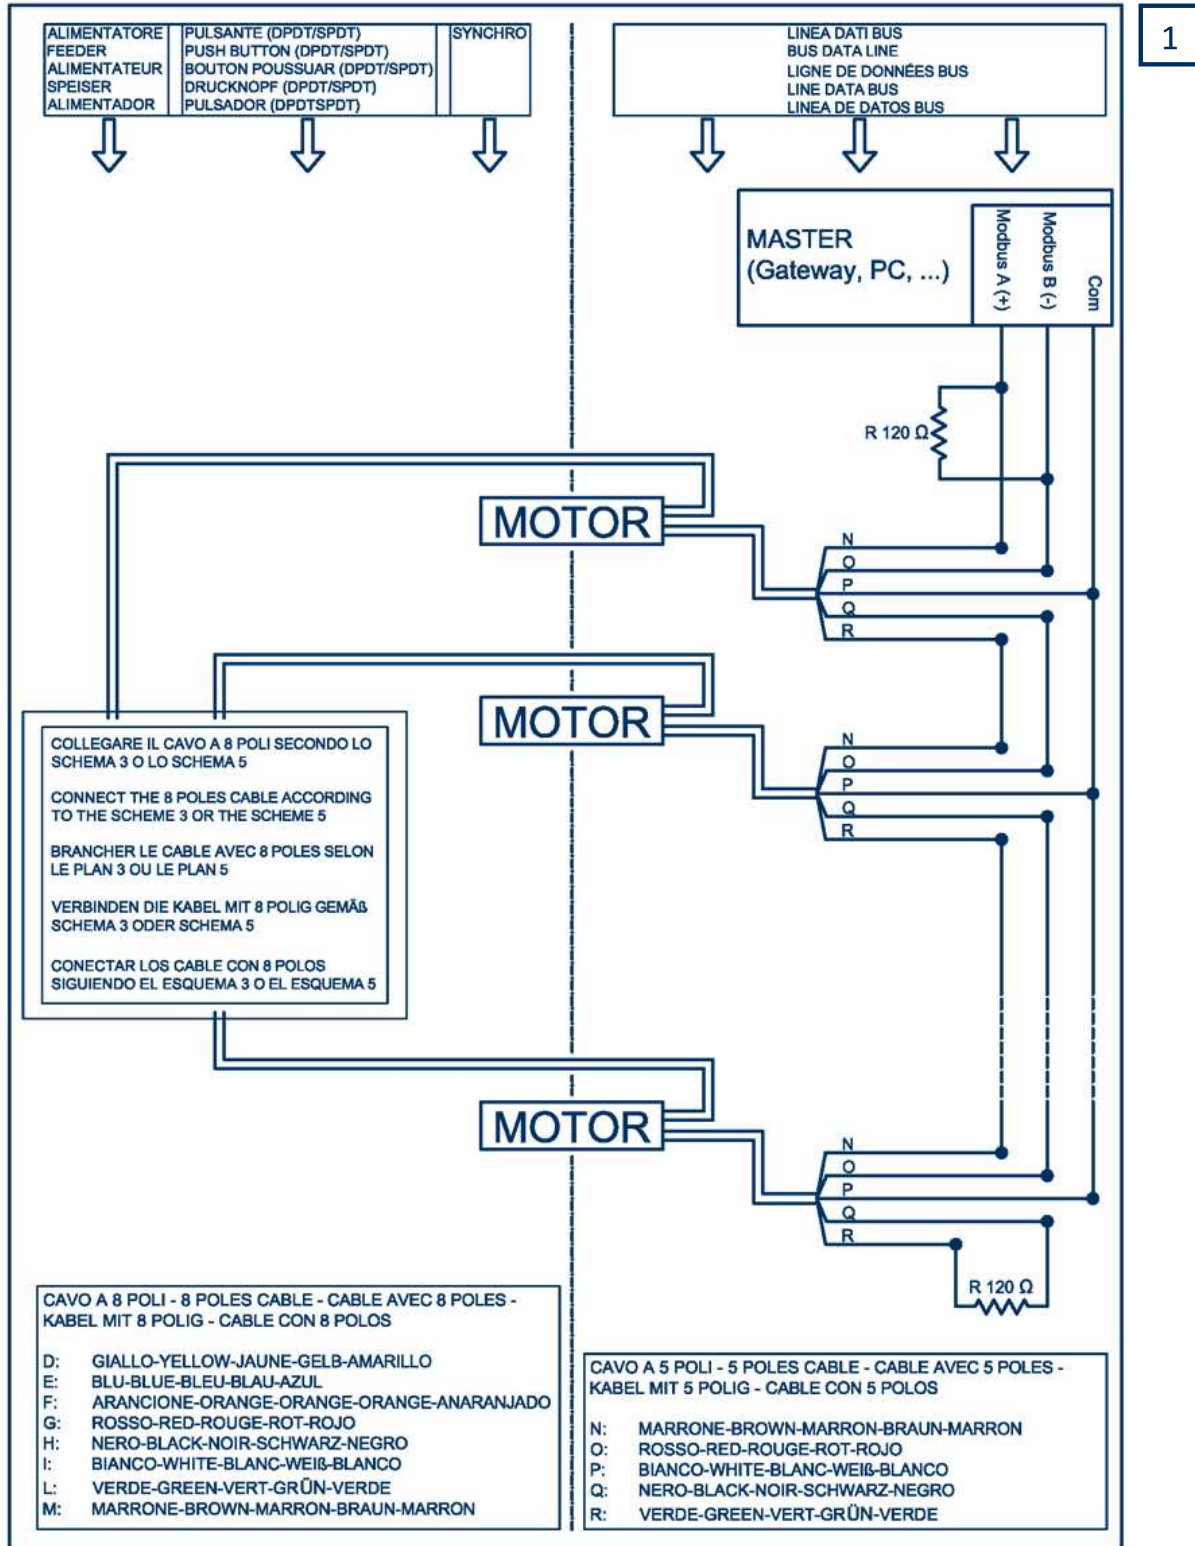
1

ALIMENTATORE
FEEDER
ALIMENTATEUR
SPEISER
ALIMENTADOR

PULSANTE (DPDT/SPDT)
PUSH BUTTON (DPDT/SPDT)
BOUTON POUSSUAR (DPDT/SPDT)
DRUCKNOPF (DPDT/SPDT)
PULSADOR (DPDTSPDT)

SYNCHRO

LINEA DATI BUS
BUS DATA LINE
LIGNE DE DONNÉES BUS
LINE DATA BUS
LINEA DE DATOS BUS

MASTER
(Gateway, PC, ...)

Modbus A (+)
Modbus B (-)
Com

R 120 Ω

MOTOR

N
O
P
Q
R

MOTOR

N
O
P
Q
R

COLLEGARE IL CAVO A 8 POLI SECONDO LO SCHEMA 3 O LO SCHEMA 5

CONNECT THE 8 POLES CABLE ACCORDING TO THE SCHEME 3 OR THE SCHEME 5

BRANCHER LE CABLE AVEC 8 POLES SELON LE PLAN 3 OU LE PLAN 5

VERBINDEN DIE KABEL MIT 8 POLIG GEMÄß SCHEMA 3 ODER SCHEMA 5

CONECTAR LOS CABLE CON 8 POLOS SIGUIENDO EL ESQUEMA 3 O EL ESQUEMA 5

MOTOR

N
O
P
Q
R

R 120 Ω

CAVO A 8 POLI - 8 POLES CABLE - CABLE AVEC 8 POLES - KABEL MIT 8 POLIG - CABLE CON 8 POLOS

D: GIALLO-YELLOW-JAUNE-GELB-AMARILLO
E: BLU-BLUE-BLEU-BLAU-AZUL
F: ARANCIONE-ORANGE-ORANGE-ORANGE-ANARANJADO
G: ROSSO-RED-ROUGE-ROT-ROJO
H: NERO-BLACK-NOIR-SCHWARZ-NEGRO
I: BIANCO-WHITE-BLANC-WEIß-BLANCO
L: VERDE-GREEN-VERT-GRŨN-VERDE
M: MARRONE-BROWN-MARRON-BRAUN-MARRON

CAVO A 5 POLI - 5 POLES CABLE - CABLE AVEC 5 POLES - KABEL MIT 5 POLIG - CABLE CON 5 POLOS

N: MARRONE-BROWN-MARRON-BRAUN-MARRON
O: ROSSO-RED-ROUGE-ROT-ROJO
P: BIANCO-WHITE-BLANC-WEIß-BLANCO
Q: NERO-BLACK-NOIR-SCHWARZ-NEGRO
R: VERDE-GREEN-VERT-GRŨN-VERDE